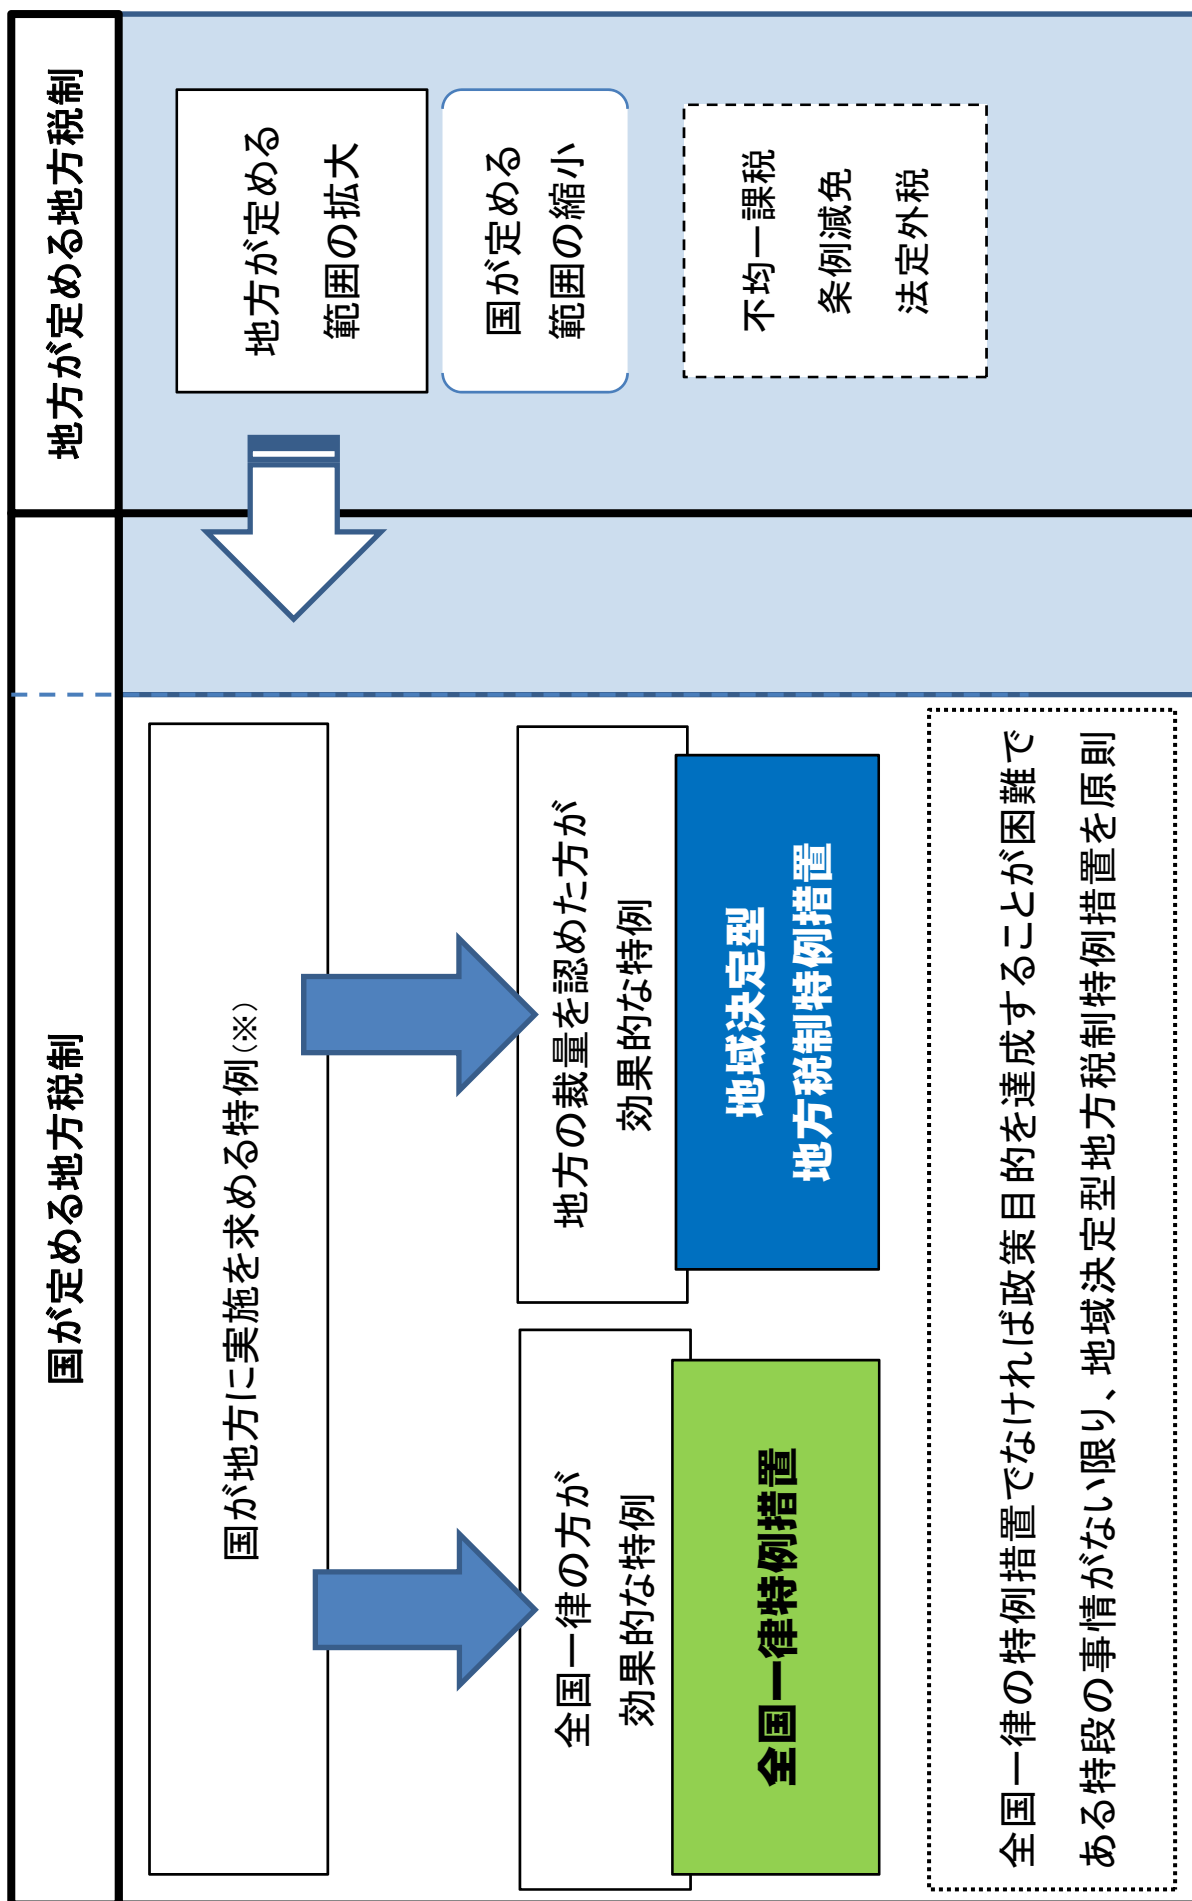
地方が定める地方税制

地方が定める範囲の拡大

国が定める範囲の縮小

不均一課税
条例減免
法定外税

国が定める地方税制

国が地方に実施を求める特例(※)

地方の裁量を認めた方が効果的な特例

地域決定型
地方税制特例措置

全国一律の方が効果的な特例

全国一律特例措置

全国一律の特例措置でなければ政策目的を達成することが困難である特段の事情がない限り、地域決定型地方税制特例措置を原則